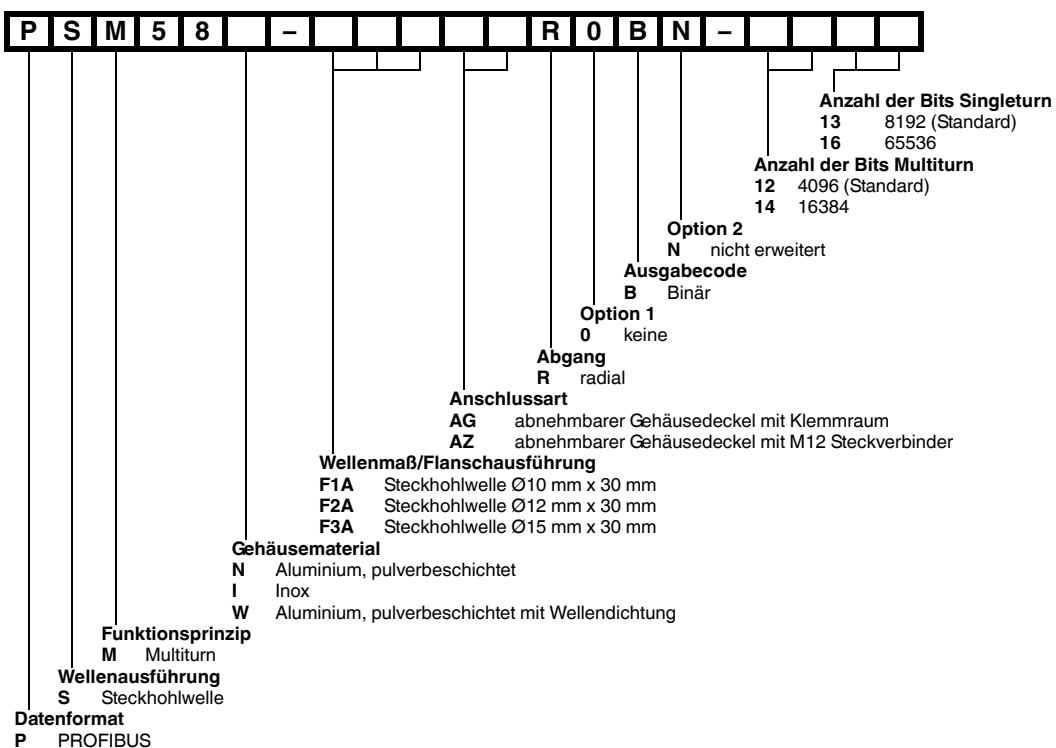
| P | S | M | 5 | 8 |  | – |  |  |  |  |  | R | 0 | B | N | – |  |  |  |  |
|---|---|---|---|---|---|---|---|---|---|---|---|---|---|---|---|---|---|---|---|---|

**Anzahl der Bits Singleturn**
**13** 8192 (Standard)
**16** 65536

**Anzahl der Bits Multiturn**
**12** 4096 (Standard)
**14** 16384

**Option 2**
**N** nicht erweitert

**Ausgabecode**
**B** Binär

**Option 1**
**0** keine

**Abgang**
**R** radial

**Anschlussart**
**AG** abnehmbarer Gehäusedeckel mit Klemmraum
**AZ** abnehmbarer Gehäusedeckel mit M12 Steckverbinder

**Wellenmaß/Flanschausführung**
**F1A** Steckhohlwelle Ø10 mm x 30 mm
**F2A** Steckhohlwelle Ø12 mm x 30 mm
**F3A** Steckhohlwelle Ø15 mm x 30 mm

**Gehäusematerial**
**N** Aluminium, pulverbeschichtet
**I** Inox
**W** Aluminium, pulverbeschichtet mit Wellendichtung

**Funktionsprinzip**
**M** Multiturn

**Wellenausführung**
**S** Steckhohlwelle

**Datenformat**
**P** PROFIBUS